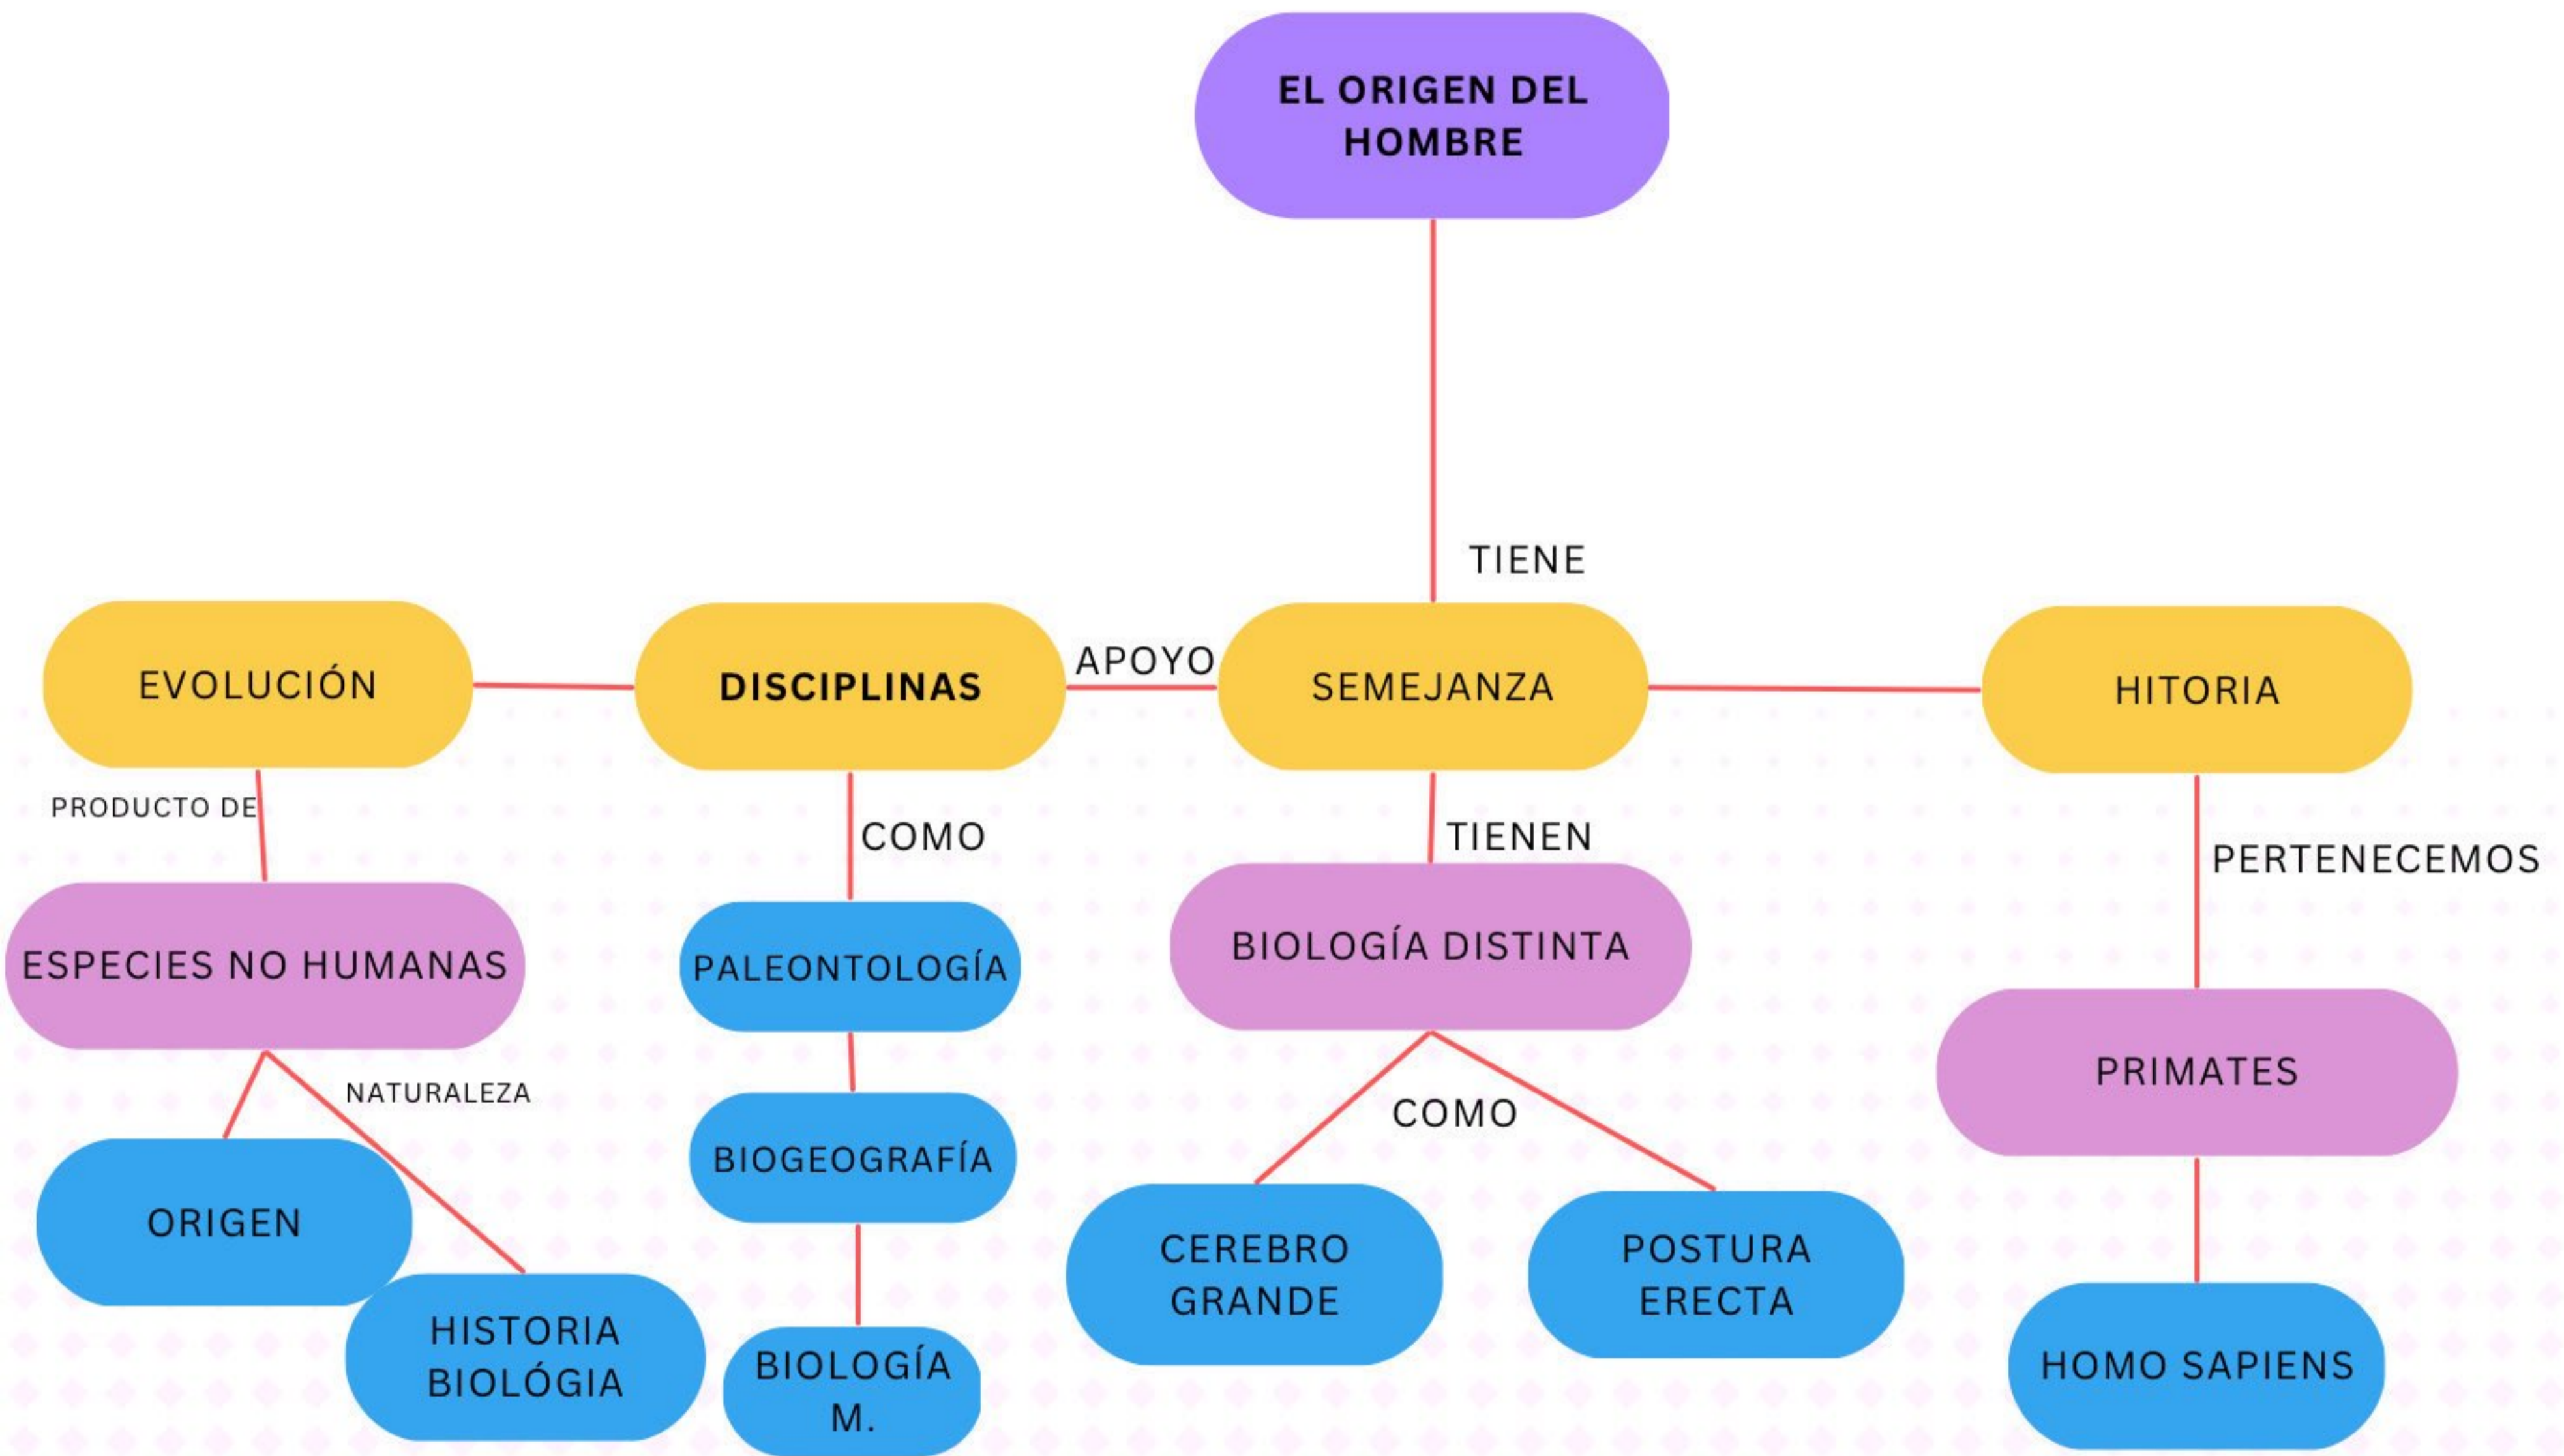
EL ORIGEN DEL HOMBRE

TIENE

EVOLUCIÓN

DISCIPLINAS

APOYO

SEMEJANZA

HITORIA

PRODUCTO DE

COMO

TIENEN

PERTENECEMOS

ESPECIES NO HUMANAS

PALEONTOLOGÍA

BIOLOGÍA DISTINTA

PRIMATES

NATURALEZA

COMO

BIOGEOGRAFÍA

ORIGEN

CEREBRO GRANDE

POSTURA ERECTA

HISTORIA BIOLÓGIA

BIOLOGÍA M.

HOMO SAPIENS